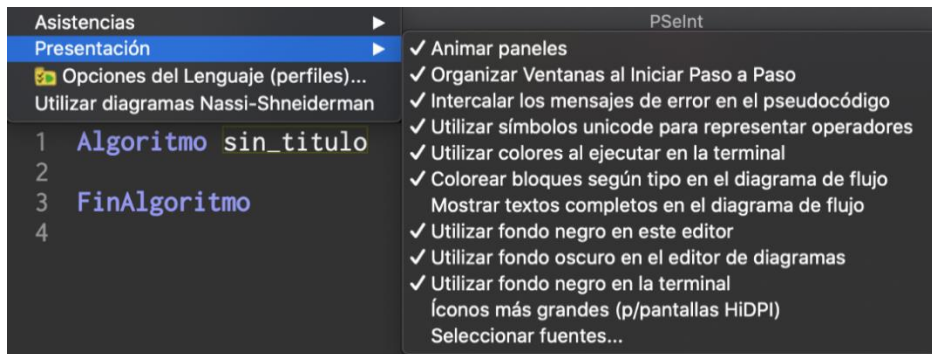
Asistencias ▶
Presentación ▶
Opciones del Lenguaje (perfiles)...
Utilizar diagramas Nassi-Shneiderman

PSeInt

✓ Animar paneles
✓ Organizar Ventanas al Iniciar Paso a Paso
✓ Intercalar los mensajes de error en el pseudocódigo
✓ Utilizar símbolos unicode para representar operadores
✓ Utilizar colores al ejecutar en la terminal
✓ Colorear bloques según tipo en el diagrama de flujo
Mostrar textos completos en el diagrama de flujo
✓ Utilizar fondo negro en este editor
✓ Utilizar fondo oscuro en el editor de diagramas
✓ Utilizar fondo negro en la terminal
Íconos más grandes (p/pantallas HiDPI)
Seleccionar fuentes...

1 Algoritmo sin_titulo
2
3 FinAlgoritmo
4